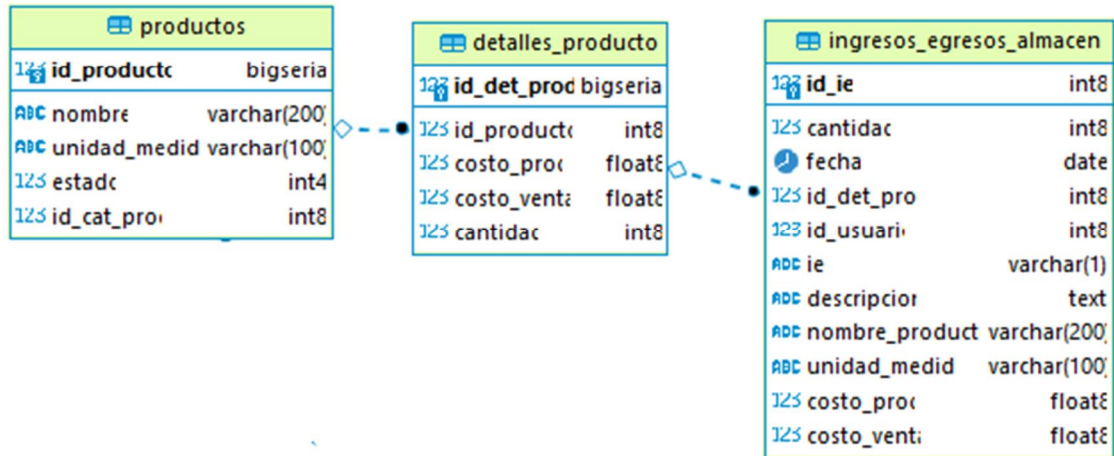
productos

| | |
|---|---|
| 123 id_productc | bigseria |
| ABC nombre | varchar(200) |
| ABC unidad_medid | varchar(100) |
| 123 estadc | int4 |
| 123 id_cat_pro | int8 |

detalles_producto

| | |
|---|---|
| 123 id_det_prod | bigseria |
| 123 id_productc | int8 |
| 123 costo_proc | float8 |
| 123 costo_venta | float8 |
| 123 cantidac | int8 |

ingresos_egresos_almacen

| | |
|---|---|
| 123 id_ie | int8 |
| 123 cantidac | int8 |
| fecha | date |
| 123 id_det_pro | int8 |
| 123 id_usuari | int8 |
| ABC ie | varchar(1) |
| ABC descripcior | text |
| ABC nombre_product | varchar(200) |
| ABC unidad_medid | varchar(100) |
| 123 costo_proc | float8 |
| 123 costo_venta | float8 |